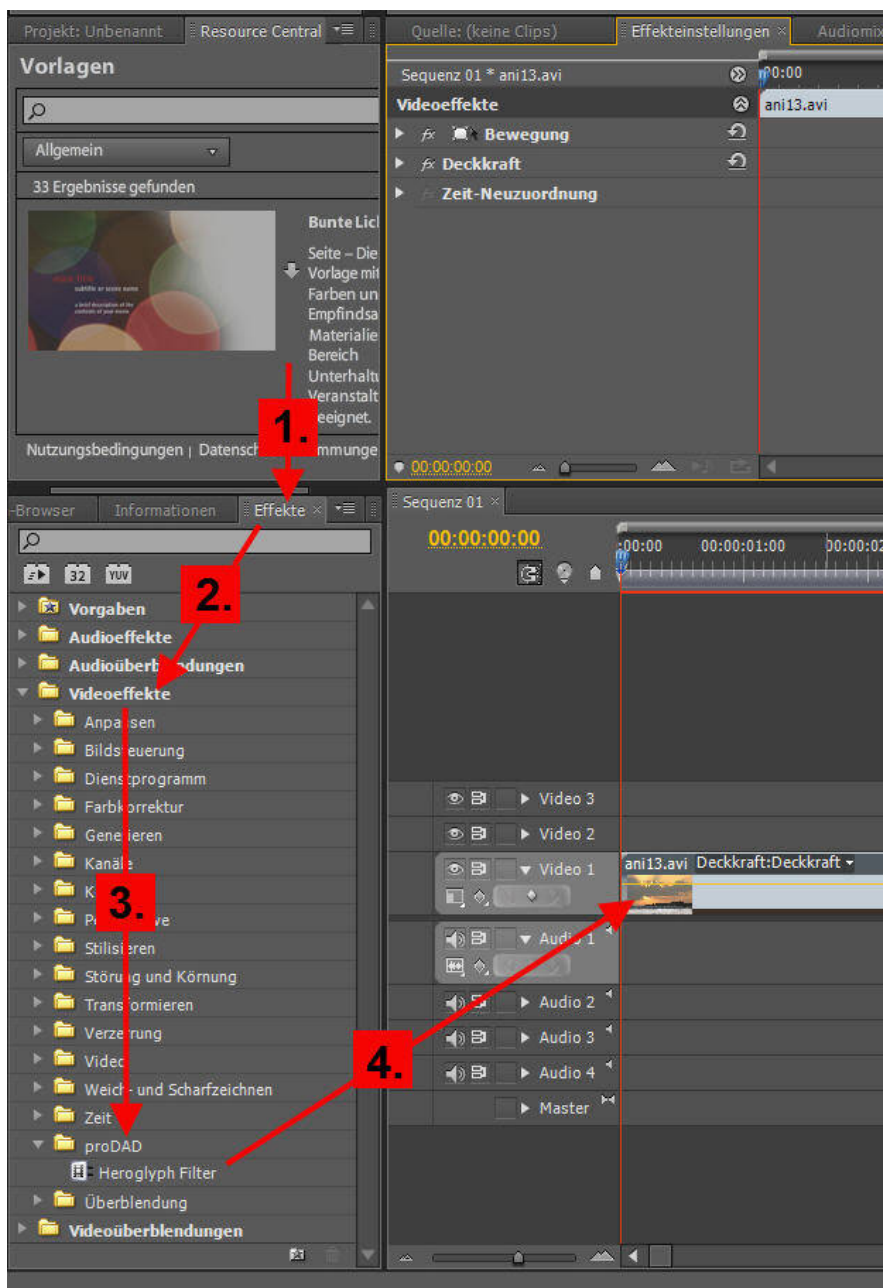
Projekt: Unbenannt | Resource Central

Vorlagen

Allgemein

33 Ergebnisse gefunden

Bunte Lic

Seite – Die Vorlage mit Farben un Empfindsa Materialie Bereich Unterhalt Veranstalt eeignet.

Nutzungsbedingungen | Datensch mmunge

Quelle: (keine Clips) | Effekteinstellungen × | Audiomix

Sequenz 01 * ani13.avi

00:00

Videoeffekte

ani13.avi

fx Bewegung

fx Deckkraft

fx Zeit-Neuzuordnung

00:00:00:00

1.

-Browser | Informationen | Effekte ×

32 YUV

Vorgaben

Audioeffekte

Audioüberblendungen

2.

Videoeffekte

Anpassen

Bildsteuerung

Dienstprogramm

Farbkorrektur

Generieren

Kanäle

K

3.

Perspektive

Stilisieren

Störung und Körnung

Transformieren

Verzerrung

Video

Weich- und Scharfzeichnen

Zeit

proDAD

Heroglyph Filter

Überblendung

Videoüberblendungen

Sequenz 01 ×

00:00:00:00

00:00 00:00:01:00 00:00:02

Video 3

Video 2

Video 1

ani13.avi Deckkraft:Deckkraft

Audio 1

Audio 2

Audio 3

Audio 4

Master

4.